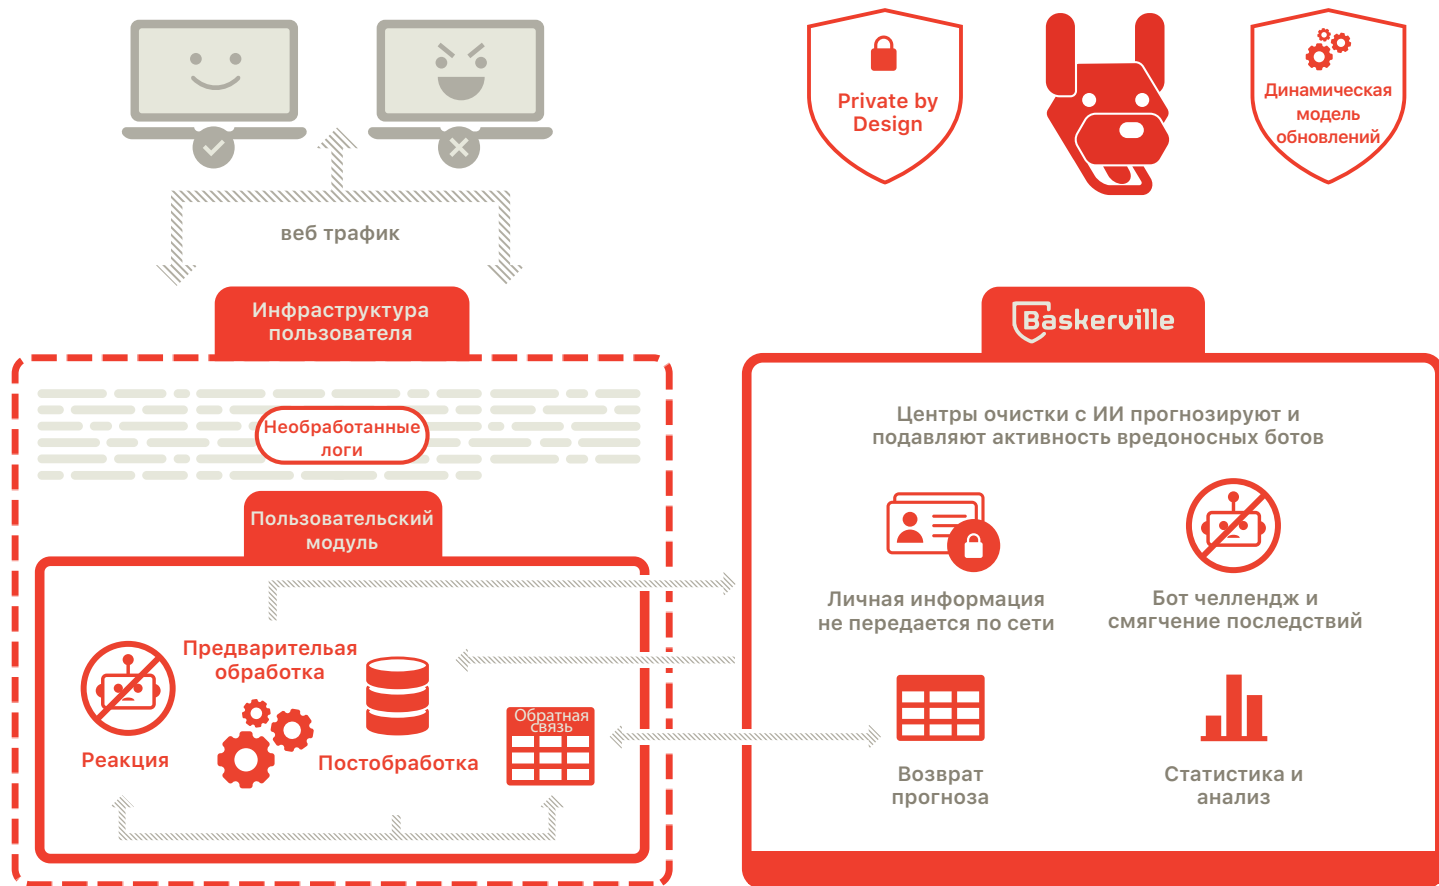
Private by Design

Динамическая модель обновлений

веб трафик

Инфраструктура пользователя

Baskerville

Необработанные логи

Пользовательский модуль

Предварительая обработка

Реакция

Постобработка

Обратная связь

Центры очистки с ИИ прогнозируют и подавляют активность вредоносных ботов

Личная информация не передается по сети

Бот челлендж и смягчение последствий

Возврат прогноза

Статистика и анализ